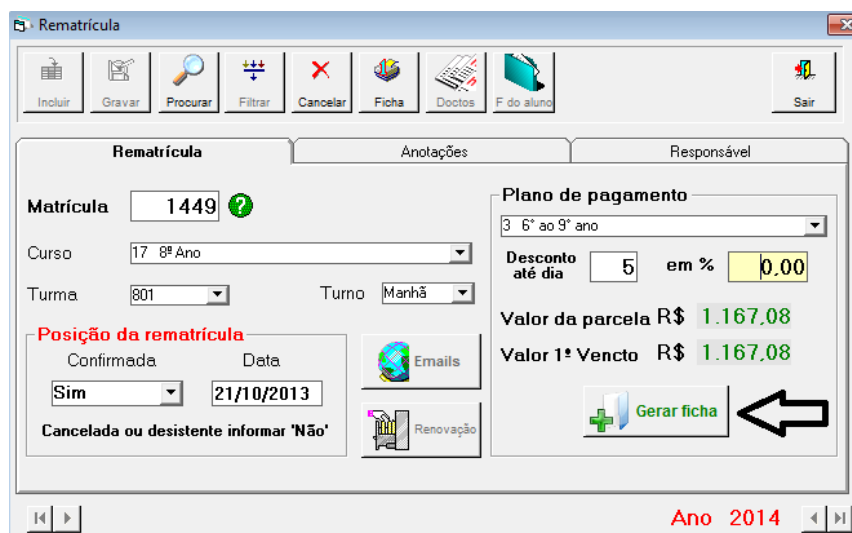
Rematrícula

Incluir Gravar Procurar Filtrar Cancelar Ficha Doctos F do aluno Sair

Rematrícula | Anotações | Responsável

Matrícula 1449

Curso 17 8º Ano

Turma 801 Turno Manhã

Posição da rematrícula

Confirmada Data

Sim 21/10/2013

Cancelada ou desistente informar 'Não'

Emails

Renovação

Plano de pagamento

3 6° ao 9° ano

Desconto até dia 5 em % 0,00

Valor da parcela R$ 1.167,08

Valor 1º Vencto R$ 1.167,08

Gerar ficha

Ano 2014